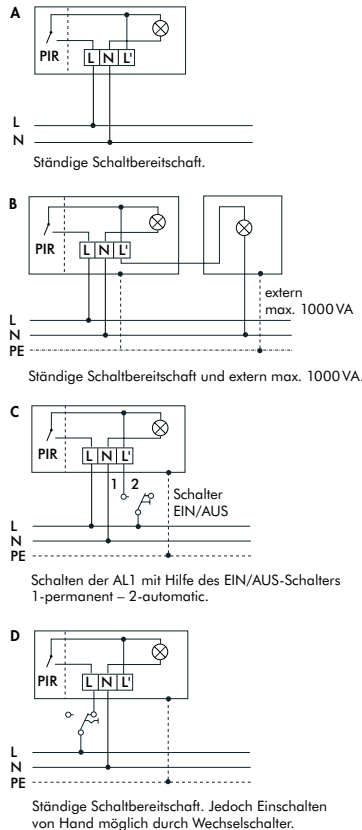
A

PIR

L N L'

L
N

Ständige Schaltbereitschaft.

B

PIR

L N L'

extern
max. 1000 VA

L
N
PE

Ständige Schaltbereitschaft und extern max. 1000 VA.

C

PIR

L N L'

1 2

Schalter
EIN/AUS

L
N
PE

Schalten der AL1 mit Hilfe des EIN/AUS-Schalters 1-permanent – 2-automatic.

D

PIR

L N L'

L
N
PE

Ständige Schaltbereitschaft. Jedoch Einschalten von Hand möglich durch Wechselschalter.